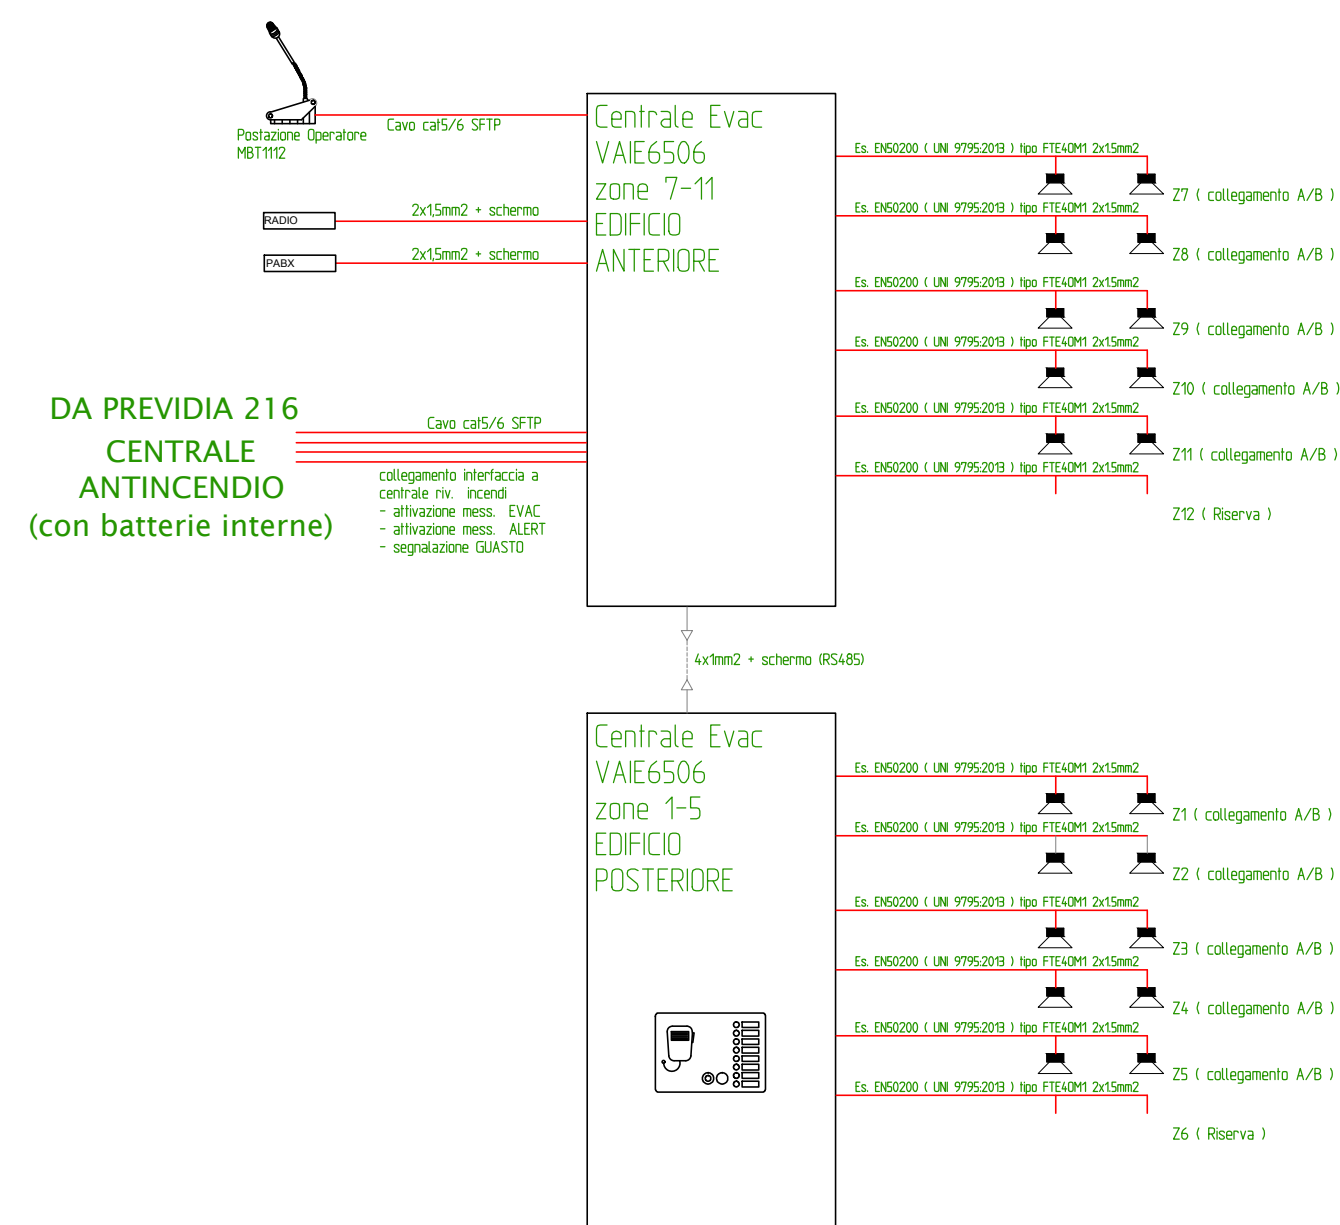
Postazione Operatore
MBT1112

Cavo cat5/6 SFTP

Centrale Evac
VAIE6506
zone 7-11
EDIFICIO
ANTERIORE

RADIO

2x1,5mm2 + schermo

PABX

2x1,5mm2 + schermo

Es. EN50200 ( UNI 9795:2013 ) tipo FTE40M1 2x1.5mm2

Z7 ( collegamento A/B )

Es. EN50200 ( UNI 9795:2013 ) tipo FTE40M1 2x1.5mm2

Z8 ( collegamento A/B )

Es. EN50200 ( UNI 9795:2013 ) tipo FTE40M1 2x1.5mm2

Z9 ( collegamento A/B )

Es. EN50200 ( UNI 9795:2013 ) tipo FTE40M1 2x1.5mm2

Z10 ( collegamento A/B )

Es. EN50200 ( UNI 9795:2013 ) tipo FTE40M1 2x1.5mm2

Z11 ( collegamento A/B )

Es. EN50200 ( UNI 9795:2013 ) tipo FTE40M1 2x1.5mm2

Z12 ( Riserva )

DA PREVIDIA 216
CENTRALE
ANTINCENDIO
(con batterie interne)

Cavo cat5/6 SFTP

collegamento interfaccia a
centrale riv. incendi
- attivazione mess. EVAC
- attivazione mess. ALERT
- segnalazione GUASTO

4x1mm2 + schermo (RS485)

Centrale Evac
VAIE6506
zone 1-5
EDIFICIO
POSTERIORE

Es. EN50200 ( UNI 9795:2013 ) tipo FTE40M1 2x1.5mm2

Z1 ( collegamento A/B )

Es. EN50200 ( UNI 9795:2013 ) tipo FTE40M1 2x1.5mm2

Z2 ( collegamento A/B )

Es. EN50200 ( UNI 9795:2013 ) tipo FTE40M1 2x1.5mm2

Z3 ( collegamento A/B )

Es. EN50200 ( UNI 9795:2013 ) tipo FTE40M1 2x1.5mm2

Z4 ( collegamento A/B )

Es. EN50200 ( UNI 9795:2013 ) tipo FTE40M1 2x1.5mm2

Z5 ( collegamento A/B )

Es. EN50200 ( UNI 9795:2013 ) tipo FTE40M1 2x1.5mm2

Z6 ( Riserva )